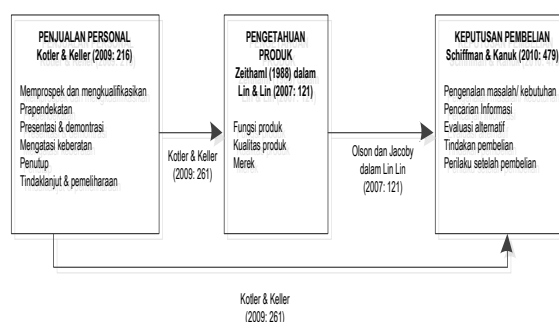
PENJUALAN PERSONAL
Kotler & Keller (2009: 216)

Memprospek dan mengkualifikasikan
Prapendekatan
Presentasi & demontrasi
Mengatasi keberatan
Penutup
Tindaklanjut & pemeliharaan

Kotler & Keller (2009: 261)

PENGETAHUAN PRODUK
Zeithaml (1988) dalam Lin & Lin (2007: 121)

Fungsi produk
Kualitas produk
Merek

Olson dan Jacoby dalam Lin Lin (2007: 121)

KEPUTUSAN PEMBELIAN
Schiffman & Kanuk (2010: 479)

Pengenalan masalah/ kebutuhan
Pencarian Informasi
Evaluasi alternatif
Tindakan pembelian
Perilaku setelah pembelian

Kotler & Keller (2009: 261)